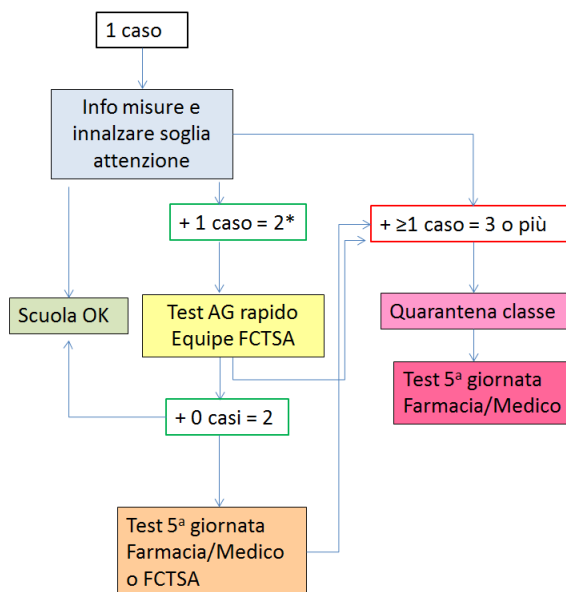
1 caso

Info misure e innalzare soglia attenzione

+ 1 caso = 2*

+ ≥1 caso = 3 o più

Scuola OK

Test AG rapido Equipe FCTSA

Quarantena classe

Test 5ª giornata Farmacia/Medico

+ 0 casi = 2

Test 5ª giornata Farmacia/Medico o FCTSA